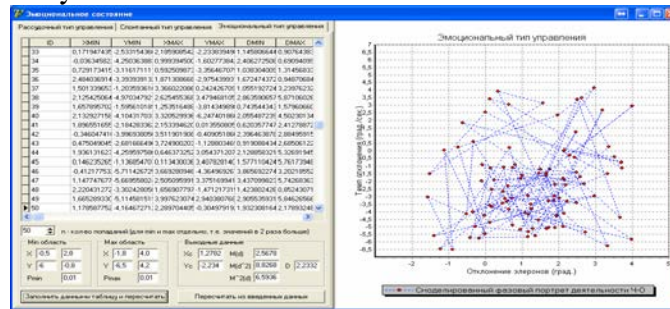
Эмоциональное состояние

Рассудочный тип управления | Спонтанный тип управления | Эмоциональный тип управления

| ID | XMIN | YMIN | XMAX | YMAX | DMIN | DMAX |
|---|---|---|---|---|---|---|
| 33 | 0,17194743 | -2,53315436 | 2,19590654 | -2,23303949 | 1,14590644 | 0,90754 |
| 34 | -0,03634582 | -4,26038 | 0,99939450 | -1,60277364 | 2,40627250 | 0,65094 |
| 35 | 0,72917341 | 3,11617111 | 0,59260987 | -2,35646707 | 1,02830400 | 1,31456 |
| 36 | 2,40403081 | -3,39393813 | 1,87130866 | -2,97543993 | 1,67247437 | 0,94076 |
| 37 | 1,50133905 | -1,20359361 | 3,36602208 | -0,24246709 | 1,05591227 | 4,23976 |
| 38 | 2,12542506 | -4,57034792 | 2,62549536 | 3,47946819 | 2,86359057 | 5,67106 |
| 39 | 1,65789570 | -1,59561018 | 1,25351649 | -3,81434969 | 0,74354434 | 1,57960 |
| 40 | 2,13292715 | -4,10431703 | 3,32052993 | -6,24740186 | 2,05548723 | 4,50230 |
| 41 | 1,89095591 | -3,16428336 | 2,15339462 | 0,01350000 | 4,62635774 | 2,41276 |
| 42 | -0,34604741 | -3,39693809 | 3,51190180 | -0,40905186 | 2,39646307 | 2,88495 |
| 43 | 0,47504904 | -2,68166649 | 3,72490020 | -1,12660340 | 0,91908434 | 2,69506 |
| 44 | 1,93631612 | -4,25959758 | 0,64637325 | 2,05437120 | 2,12685632 | 5,32691 |
| 45 | 0,14623526 | -1,13685470 | 0,11340003 | 3,40782814 | 1,57711042 | 4,76173 |
| 46 | -0,41217753 | -5,71142672 | 3,66928094 | -4,36490926 | 3,80569227 | 4,20219 |
| 47 | 1,14774707 | -5,68985802 | -2,50599599 | 3,37514094 | 3,43709903 | 5,74280 |
| 48 | 2,22043127 | -2,30242609 | 1,65690779 | -1,47121731 | 1,42380242 | 0,85243 |
| 49 | 1,66528933 | -5,11458151 | 3,99762307 | 4,94030676 | 2,90553593 | 5,84626 |
| 50 | 1,17856775 | -4,16467271 | 2,28970465 | -0,30497916 | 1,93230616 | 4,17893 |

50 н - колво попаданий (для min и max отдельно, т.е. значений в 2 раза больше)

Min область
X -0,5 2,8
Y -6 0,8
Pmin 0,01

Max область
X -1,8 4,0
Y -6,5 4,2
Pmax 0,01

Выходные данные
Xo 1,2792 M(d) 2,5678
Yo -2,234 M(d^2) 8,8268 D 2,2332
M^2(d) 6,5936

Заполнить данными таблицу и пересчитать

Пересчитать из введенных данных

Эмоциональный тип управления

Тангаж отклонения (град.)

Отклонение элеронов (град.)

Смоделированный фазовый портрет деятельности Ч-О